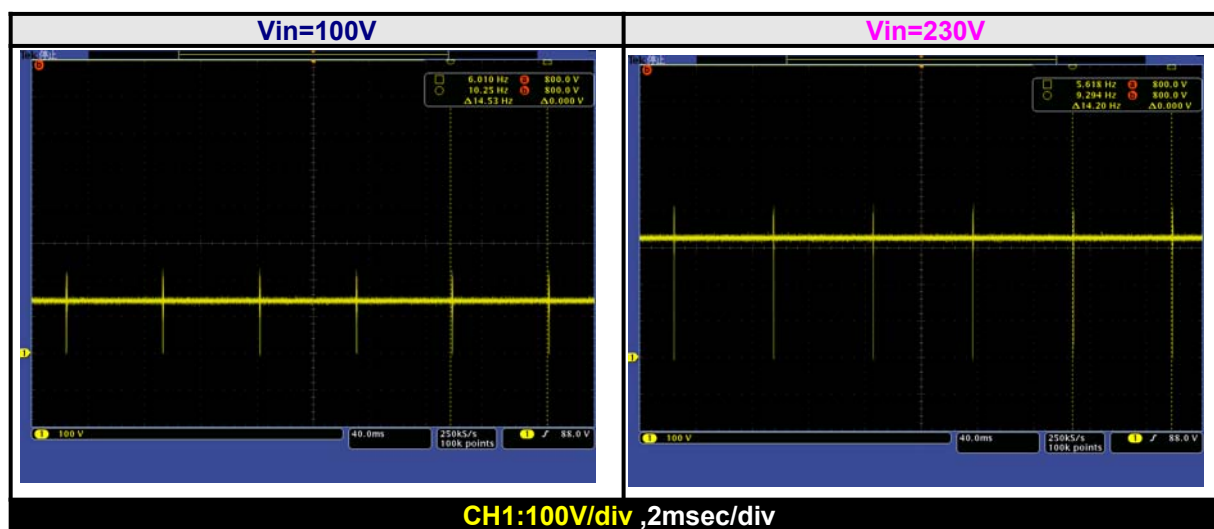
| Vin=100V | Vin=230V |
|---|---|
| Tek 停止<br>6.010 Hz 800.0 V<br>10.25 Hz 800.0 V<br>Δ14.53 Hz Δ0.000 V<br>1 100 V 40.0ms 250kS/s 100k points 1 88.0 V | Tek 停止<br>5.618 Hz 800.0 V<br>9.294 Hz 800.0 V<br>Δ14.20 Hz Δ0.000 V<br>1 100 V 40.0ms 250kS/s 100k points 1 88.0 V |

CH1:100V/div ,2msec/div